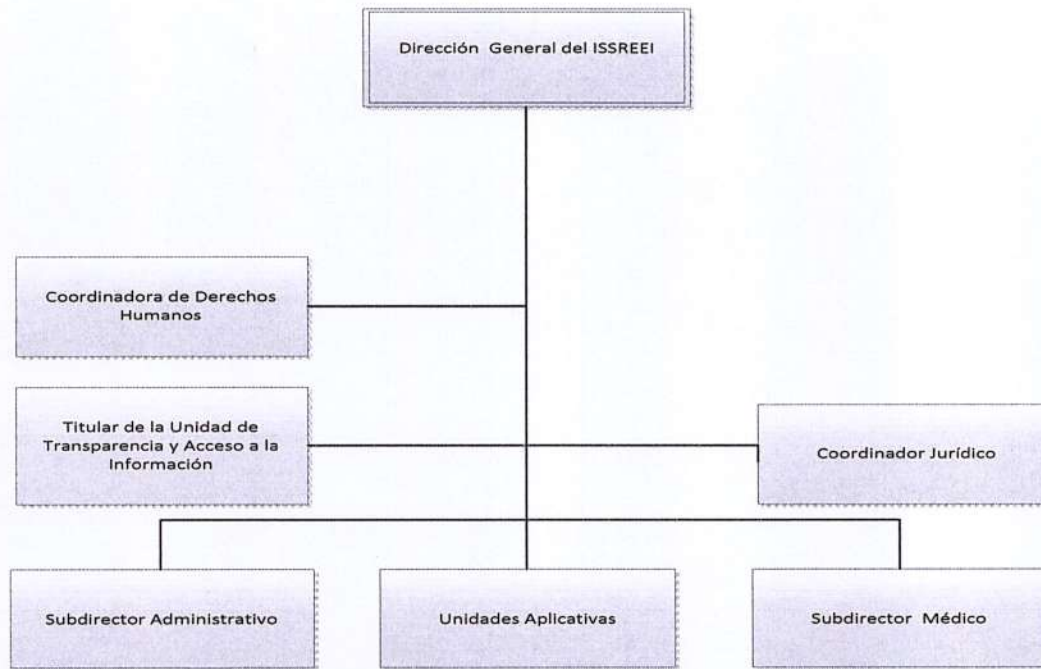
Dirección General del ISSREEI

Coordinadora de Derechos Humanos

Titular de la Unidad de Transparencia y Acceso a la Información

Coordinador Jurídico

Subdirector Administrativo

Unidades Aplicativas

Subdirector Médico